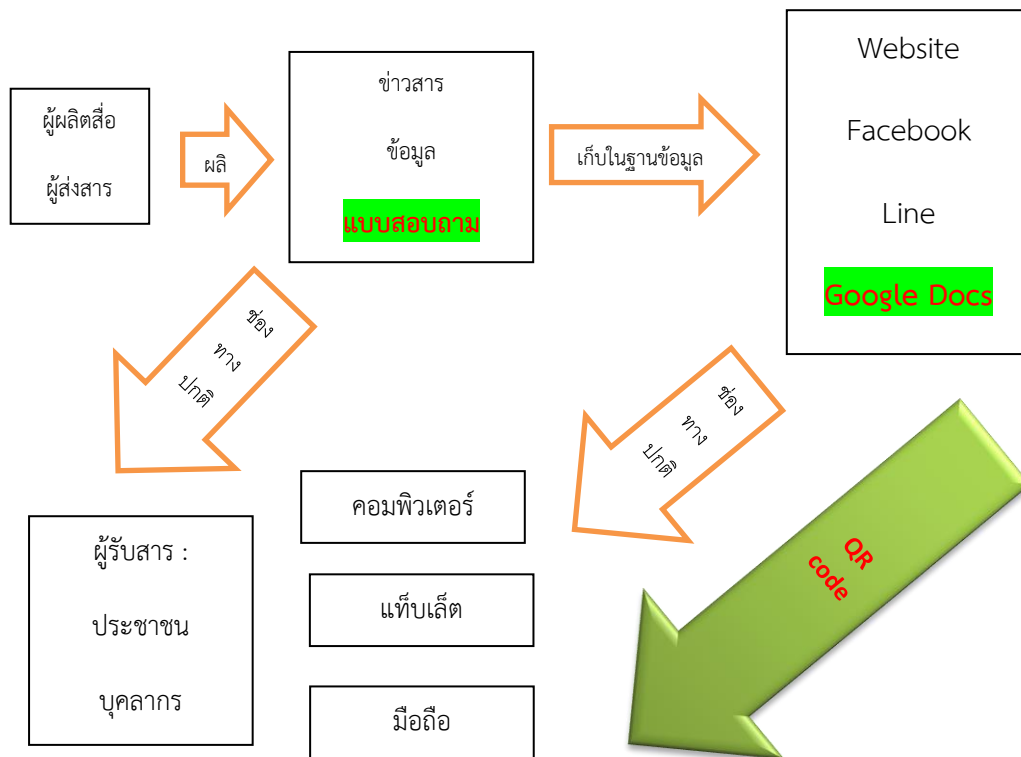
ผู้ผลิตสื่อ

ผู้ส่งสาร

ผลิ

ข่าวสาร

ข้อมูล

แบบสอบถาม

เก็บในฐานข้อมูล

Website

Facebook

Line

Google Docs

ช่อง
ทาง
ปกติ

ช่อง
ทาง
ปกติ

QR
code

คอมพิวเตอร์

แท็บเล็ต

มือถือ

ผู้รับสาร :

ประชาชน

บุคลากร